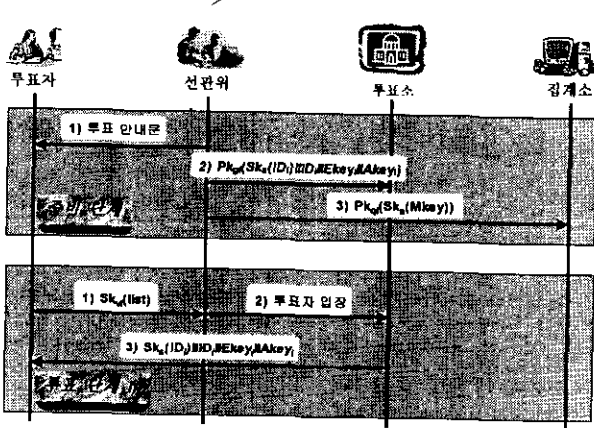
투표자

선관위

투표소

집계소

1) 투표 안내문

2) $Pk_{q}(Sk_{s}(ID_{i}\|ID_{j}\|Ekey_{i}\|Akey_{i}))$

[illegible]

3) $Pk_{q}(Sk_{s}(Mkey))$

1) $Sk_{v}(list)$

2) 투표자 입장

3) $Sk_{s}(ID_{i}\|ID_{j}\|Ekey_{i}\|Akey_{i})$

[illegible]